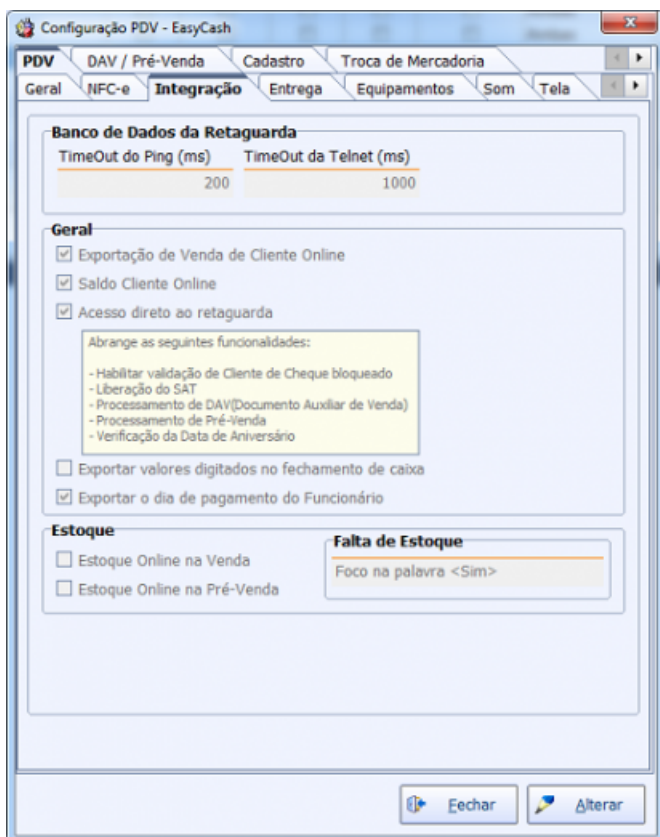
Configuração PDV - EasyCash

PDV | DAV / Pré-Venda | Cadastro | Troca de Mercadoria

Geral | NFC-e | Integração | Entrega | Equipamentos | Som | Tela

Banco de Dados da Retaguarda
TimeOut do Ping (ms)
200
TimeOut da Telnet (ms)
1000

Geral
Exportação de Venda de Cliente Online
Saldo Cliente Online
Acesso direto ao retaguarda

Abrange as seguintes funcionalidades:

- Habilitar validação de Cliente de Cheque bloqueado
- Liberação do SAT
- Processamento de DAV(Documento Auxiliar de Venda)
- Processamento de Pré-Venda
- Verificação da Data de Aniversário

Exportar valores digitados no fechamento de caixa
Exportar o dia de pagamento do Funcionário

Estoque
Estoque Online na Venda
Estoque Online na Pré-Venda

Falta de Estoque
Foco na palavra <Sim>

Fechar
Alterar